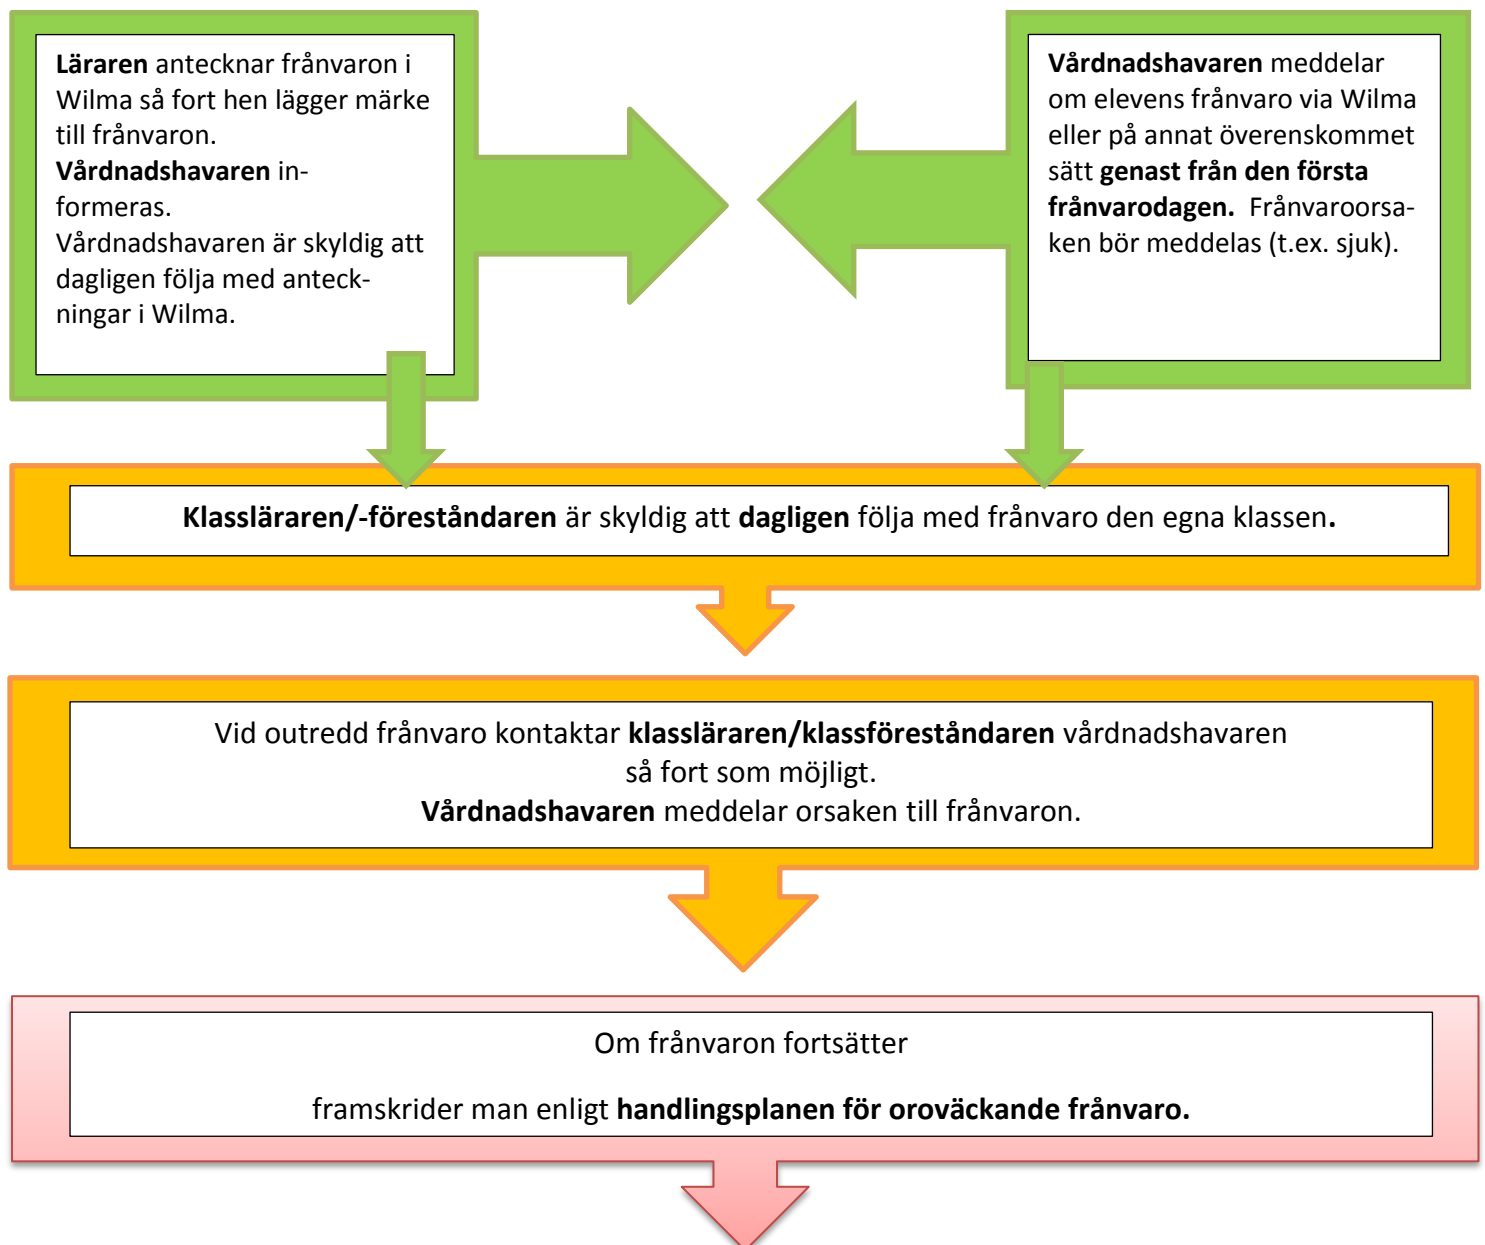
**Läraren** antecknar frånvaron i Wilma så fort hen lägger märke till frånvaron.
**Vårdnadshavaren** informeras.
Vårdnadshavaren är skyldig att dagligen följa med anteckningar i Wilma.

**Vårdnadshavaren** meddelar om elevens frånvaro via Wilma eller på annat överenskommet sätt **genast från den första frånvarodagen.** Frånvaroorsaken bör meddelas (t.ex. sjuk).

**Klassläraren/-föreståndaren** är skyldig att **dagligen** följa med frånvaro den egna klassen**.**

Vid outredd frånvaro kontaktar **klassläraren/klassföreståndaren** vårdnadshavaren så fort som möjligt.
**Vårdnadshavaren** meddelar orsaken till frånvaron.

Om frånvaron fortsätter

framskrider man enligt **handlingsplanen för oroväckande frånvaro.**